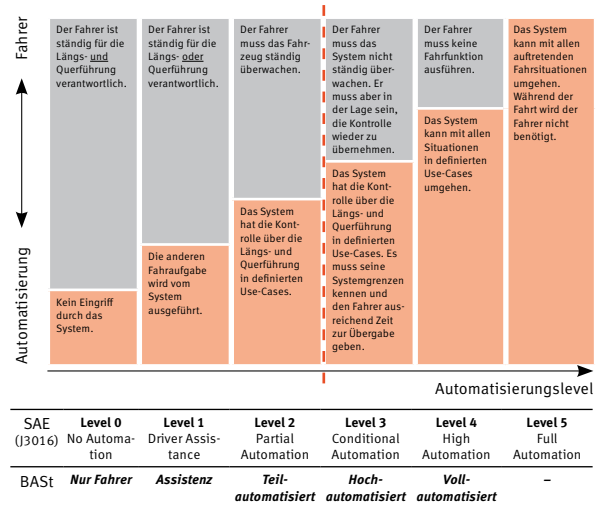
Fahrer

Automatisierung

Der Fahrer ist ständig für die Längs- und Querführung verantwortlich.

Kein Eingriff durch das System.

Der Fahrer ist ständig für die Längs- oder Querführung verantwortlich.

Die anderen Fahraufgabe wird vom System ausgeführt.

Der Fahrer muss das Fahrzeug ständig überwachen.

Das System hat die Kontrolle über die Längs- und Querführung in definierten Use-Cases.

Der Fahrer muss das System nicht ständig überwachen. Er muss aber in der Lage sein, die Kontrolle wieder zu übernehmen.

Das System hat die Kontrolle über die Längs- und Querführung in definierten Use-Cases. Es muss seine Systemgrenzen kennen und den Fahrer ausreichend Zeit zur Übergabe geben.

Der Fahrer muss keine Fahrfunktion ausführen.

Das System kann mit allen Situationen in definierten Use-Cases umgehen.

Das System kann mit allen auftretenden Fahrsituationen umgehen. Während der Fahrt wird der Fahrer nicht benötigt.

Automatisierungslevel

| SAE (J3016) | **Level 0** No Automation | **Level 1** Driver Assistance | **Level 2** Partial Automation | **Level 3** Conditional Automation | **Level 4** High Automation | **Level 5** Full Automation |
|---|---|---|---|---|---|---|
| BASt | ***Nur Fahrer*** | ***Assistenz*** | ***Teilautomatisiert*** | ***Hochautomatisiert*** | ***Vollautomatisiert*** | **–** |